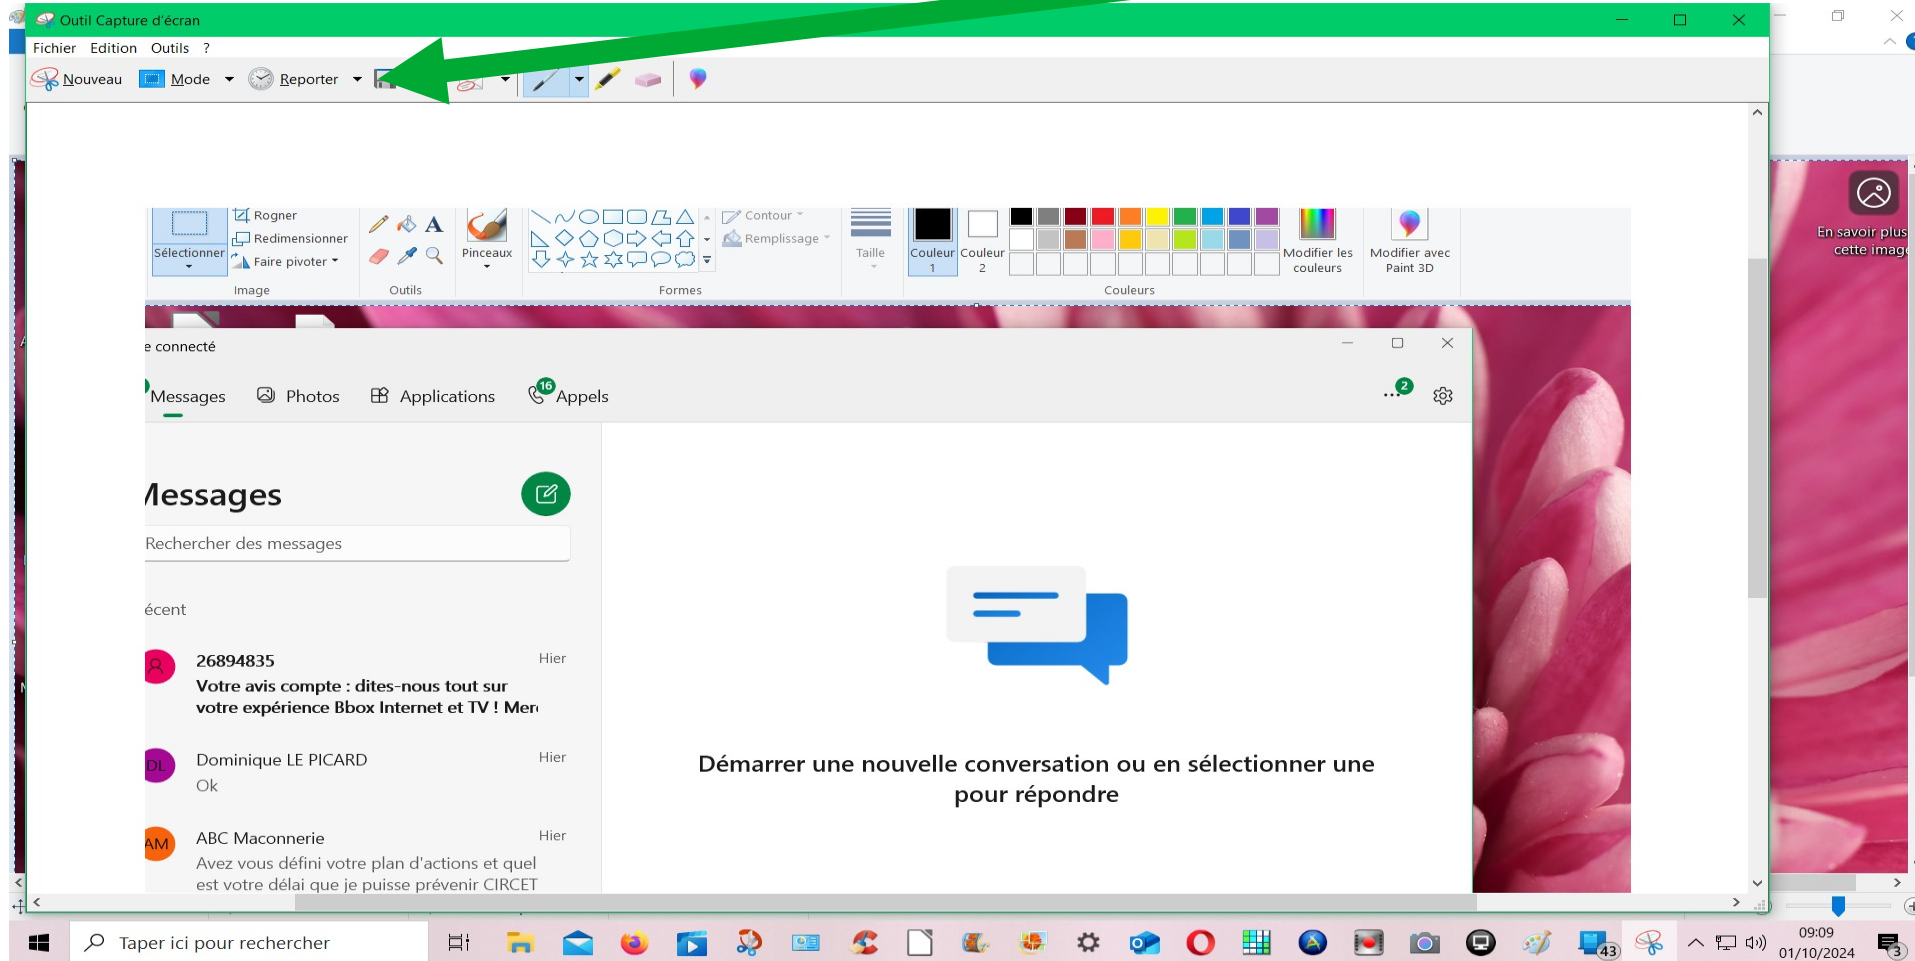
Outil Capture d'écran

Fichier Edition Outils ?

Nouveau Mode Reporter

Rogner
Redimensionner
Sélectionner
Faire pivoter
Image
Outils
Pinceaux
Contour
Remplissage
Formes
Taille
Couleur 1
Couleur 2
Couleurs
Modifier les couleurs
Modifier avec Paint 3D

En savoir plus cette image

e connecté

Messages Photos Applications 16 Appels 2

Messages
Rechercher des messages

écent

26894835 Hier
Votre avis compte : dites-nous tout sur votre expérience Bbox Internet et TV ! Mer

DL Dominique LE PICARD Hier
Ok

AM ABC Maconnerie Hier
Avez vous défini votre plan d'actions et quel est votre délai que je puisse prévenir CIRCET

Démarrer une nouvelle conversation ou en sélectionner une pour répondre

Taper ici pour rechercher

43

09:09
01/10/2024
3